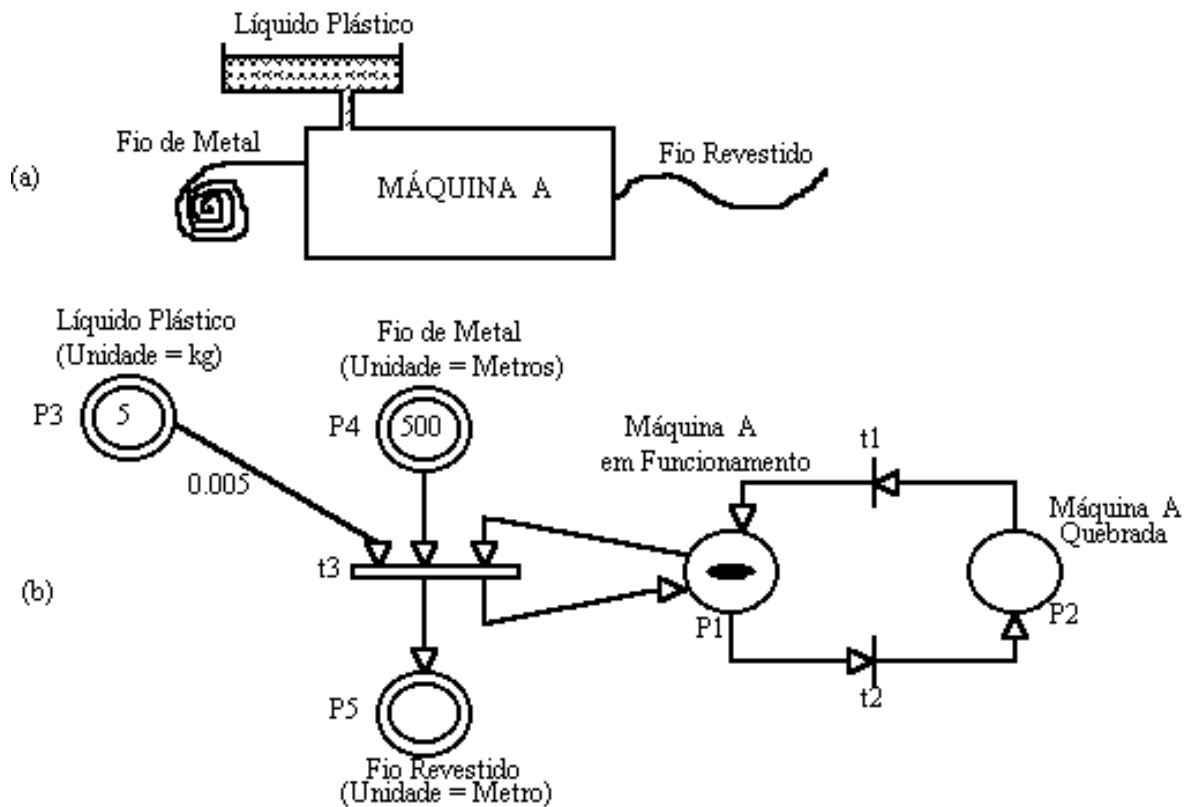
Líquido Plástico

Fio de Metal

(a)

MÁQUINA A

Fio Revestido

Líquido Plástico
(Unidade = kg)

P3

5

0.005

Fio de Metal
(Unidade = Metros)

P4

500

Máquina A
em Funcionamento

t1

Máquina A
Quebrada

t3

(b)

P1

P2

t2

P5

Fio Revestido
(Unidade = Metro)